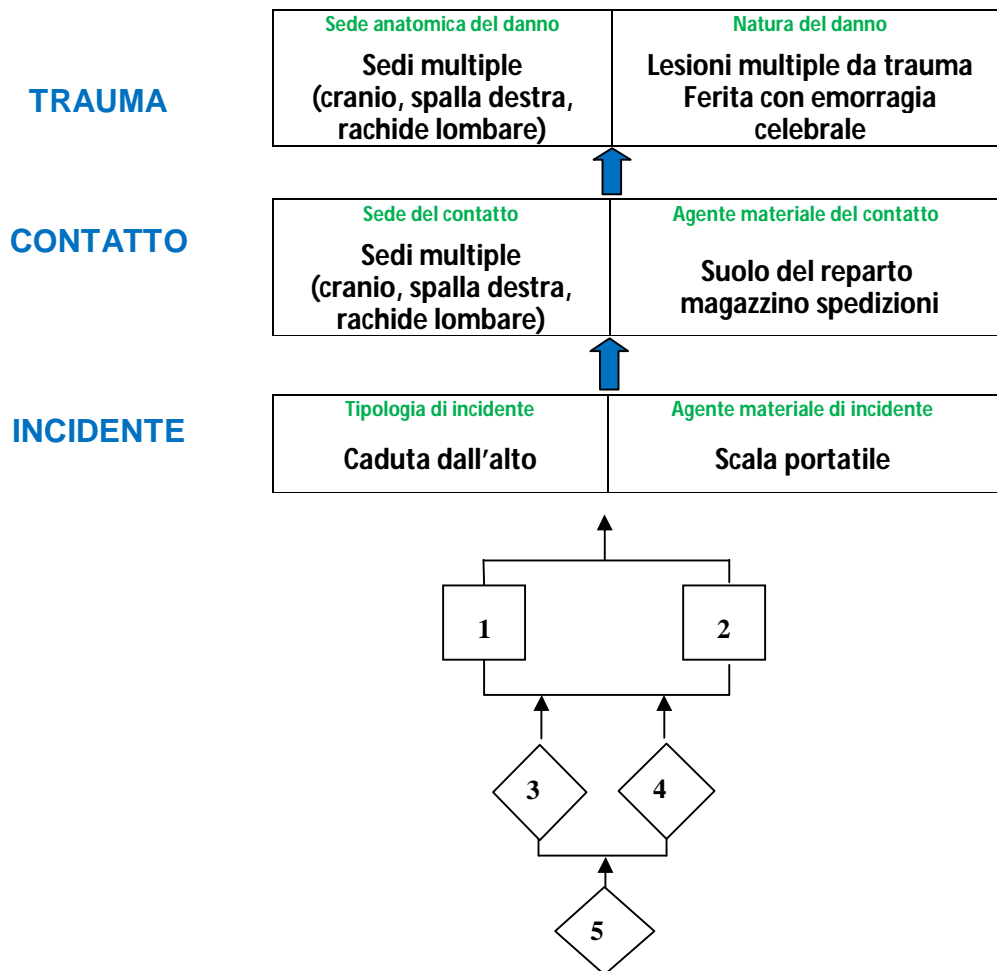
TRAUMA

| Sede anatomica del danno | Natura del danno |
|---|---|
| Sedi multiple (cranio, spalla destra, rachide lombare) | Lesioni multiple da trauma Ferita con emorragia celebrale |

CONTATTO

| Sede del contatto | Agente materiale del contatto |
|---|---|
| Sedi multiple (cranio, spalla destra, rachide lombare) | Suolo del reparto magazzino spedizioni |

INCIDENTE

| Tipologia di incidente | Agente materiale di incidente |
|---|---|
| Caduta dall'alto | Scala portatile |

1

2

3

4

5